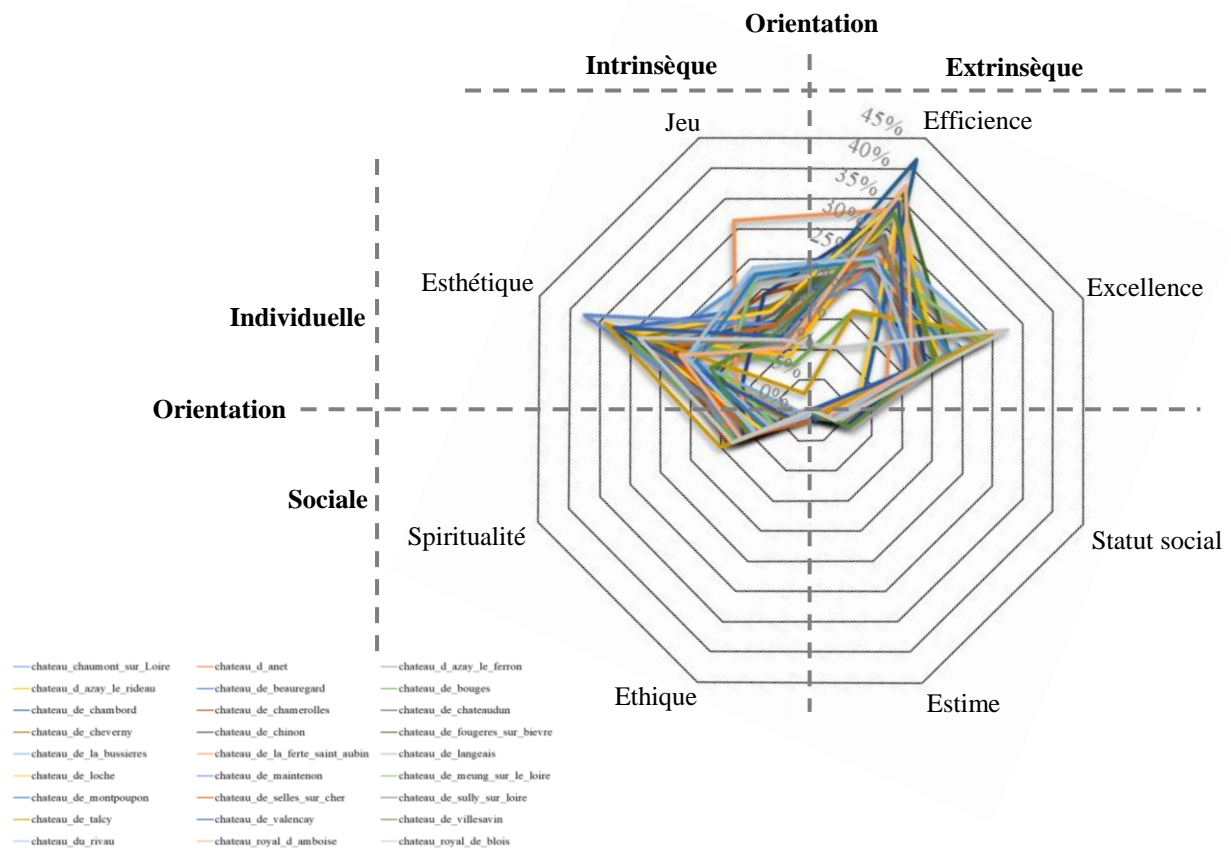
Orientation

Intrinsèque

Extrinsèque

Jeu

Efficience

45%

40%

35%

30%

25%

Esthétique

Excellence

Individuelle

Orientation

Sociale

Spiritualité

Statut social

Ethique

Estime

chateau_chaumont_sur_Loire
chateau_d_anet
chateau_d_azay_le_ferron
chateau_d_azay_le_rideau
chateau_de_beauregard
chateau_de_bouges
chateau_de_chambord
chateau_de_chamerolles
chateau_de_chateaudun
chateau_de_cheverny
chateau_de_chinon
chateau_de_fougeres_sur_bievre
chateau_de_la_bussieres
chateau_de_la_ferte_saint_aubin
chateau_de_langeais
chateau_de_loche
chateau_de_maintenon
chateau_de_meung_sur_le_loire
chateau_de_montpoupon
chateau_de_selles_sur_cher
chateau_de_sully_sur_loire
chateau_de_talcy
chateau_de_valencay
chateau_de_villesavin
chateau_du_rivau
chateau_royal_d_amboise
chateau_royal_de_blois